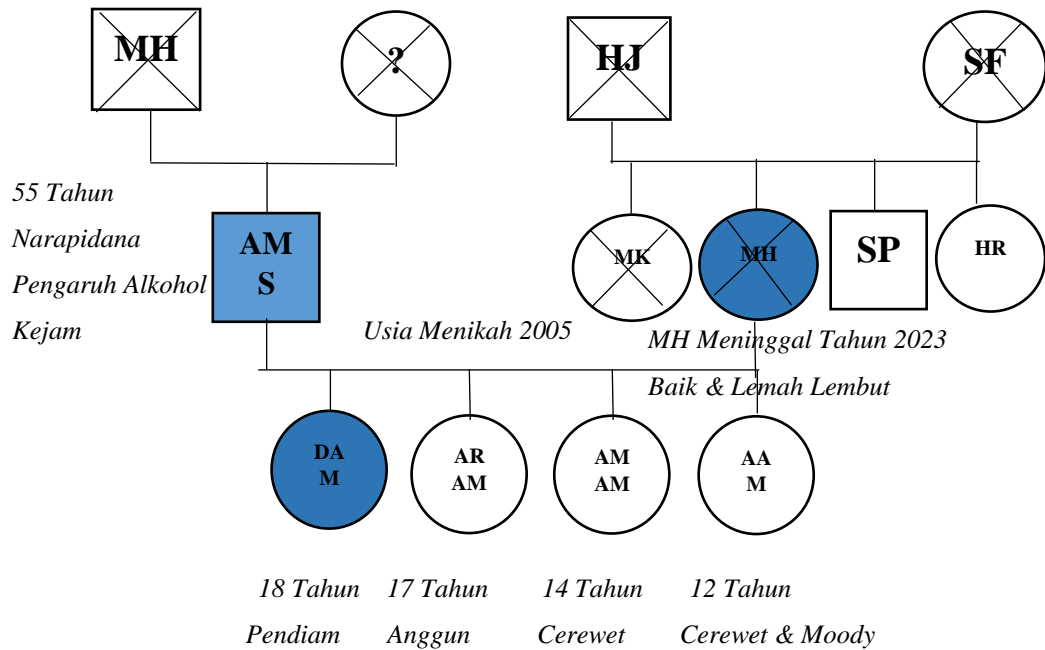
MH

?

HJ

SF

55 Tahun
Narapidana
Pengaruh Alkohol
Kejam

AM S

MK

MH

SP

HR

Usia Menikah 2005

MH Meninggal Tahun 2023
Baik & Lemah Lembut

DA M

AR AM

AM AM

AA M

18 Tahun
Pendiam

17 Tahun
Anggun

14 Tahun
Cerewet

12 Tahun
Cerewet & Moody